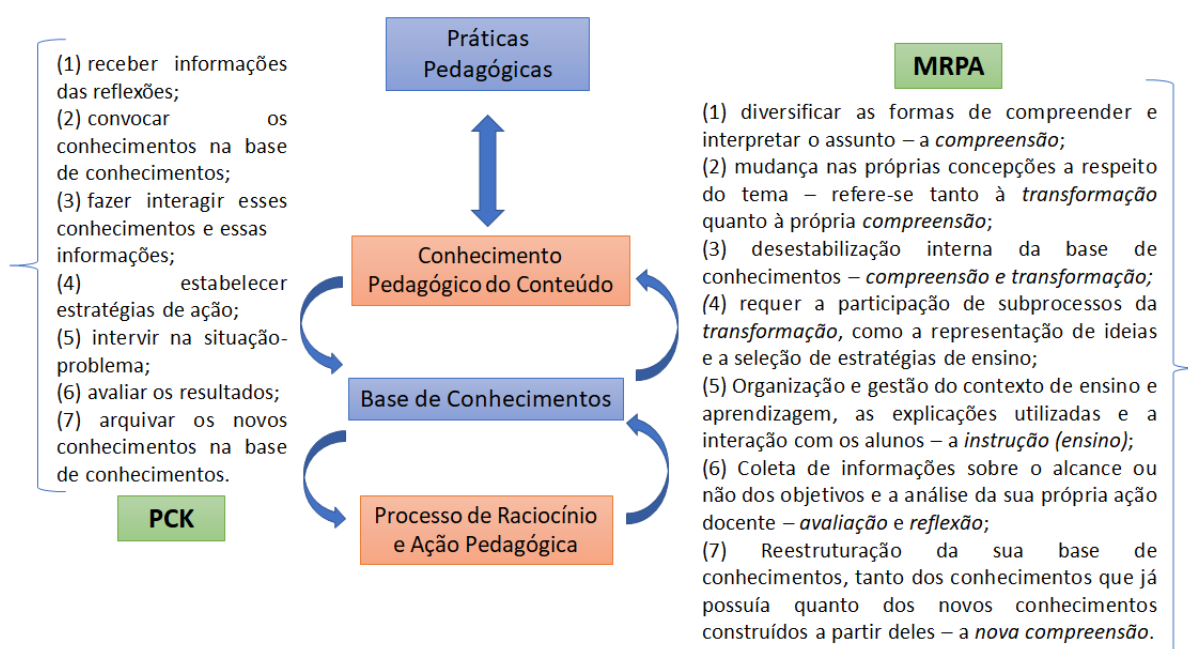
(1) receber informações das reflexões;
(2) convocar os conhecimentos na base de conhecimentos;
(3) fazer interagir esses conhecimentos e essas informações;
(4) estabelecer estratégias de ação;
(5) intervir na situação-problema;
(6) avaliar os resultados;
(7) arquivar os novos conhecimentos na base de conhecimentos.

PCK

Práticas Pedagógicas

Conhecimento Pedagógico do Conteúdo

Base de Conhecimentos

Processo de Raciocínio e Ação Pedagógica

MRPA

(1) diversificar as formas de compreender e interpretar o assunto – a *compreensão*;
(2) mudança nas próprias concepções a respeito do tema – refere-se tanto à *transformação* quanto à própria *compreensão*;
(3) desestabilização interna da base de conhecimentos – *compreensão e transformação;*
*(*4) requer a participação de subprocessos da *transformação*, como a representação de ideias e a seleção de estratégias de ensino;
(5) Organização e gestão do contexto de ensino e aprendizagem, as explicações utilizadas e a interação com os alunos – a *instrução (ensino)*;
(6) Coleta de informações sobre o alcance ou não dos objetivos e a análise da sua própria ação docente – *avaliação* e *reflexão*;
(7) Reestruturação da sua base de conhecimentos, tanto dos conhecimentos que já possuía quanto dos novos conhecimentos construídos a partir deles – a *nova compreensão*.